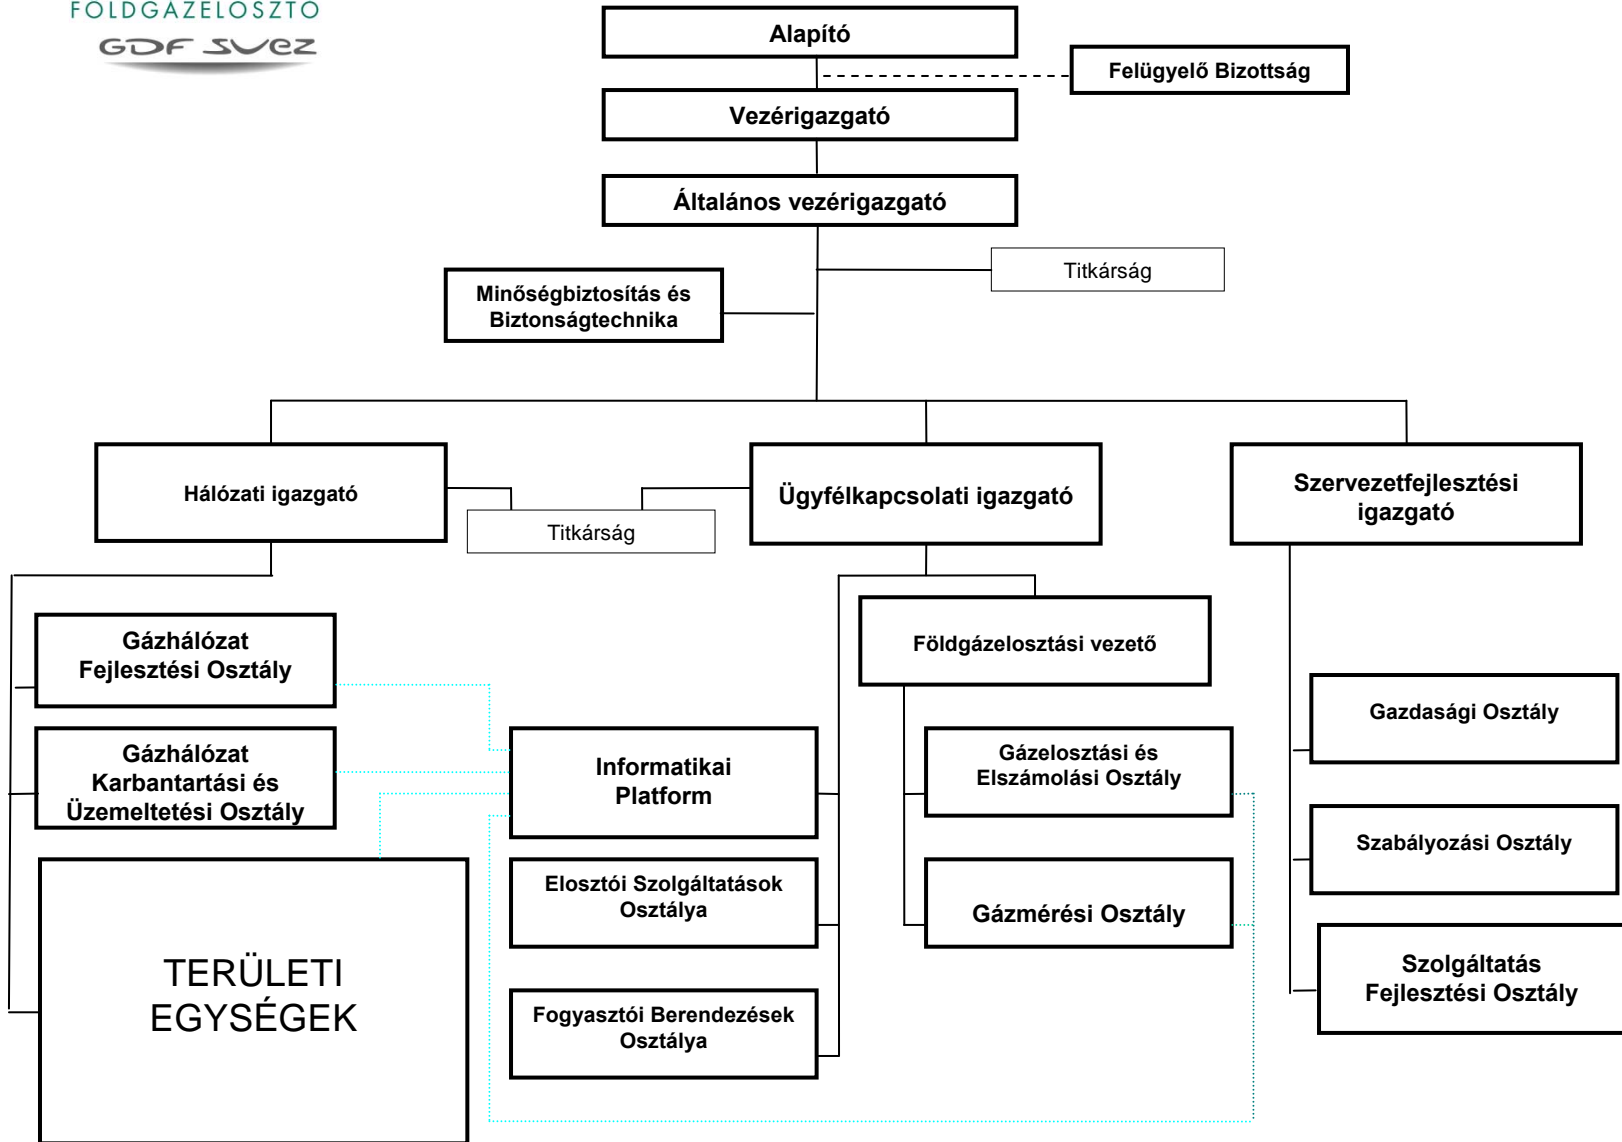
FOLDGAZELOSZTO
GDF SUEZ

Alapító

Felügyelő Bizottság

Vezérigazgató

Általános vezérigazgató

Titkárság

Minőségbiztosítás és Biztonságtechnika

Hálózati igazgató

Titkárság

Ügyfélkapcsolati igazgató

Szervezetfejlesztési igazgató

Gázhálózat Fejlesztési Osztály

Gázhálózat Karbantartási és Üzemeltetési Osztály

TERÜLETI EGYSÉGEK

Informatikai Platform

Elosztói Szolgáltatások Osztálya

Fogyasztói Berendezések Osztálya

Földgázelosztási vezető

Gázelosztási és Elszámolási Osztály

Gázmérési Osztály

Gazdasági Osztály

Szabályozási Osztály

Szolgáltatás Fejlesztési Osztály